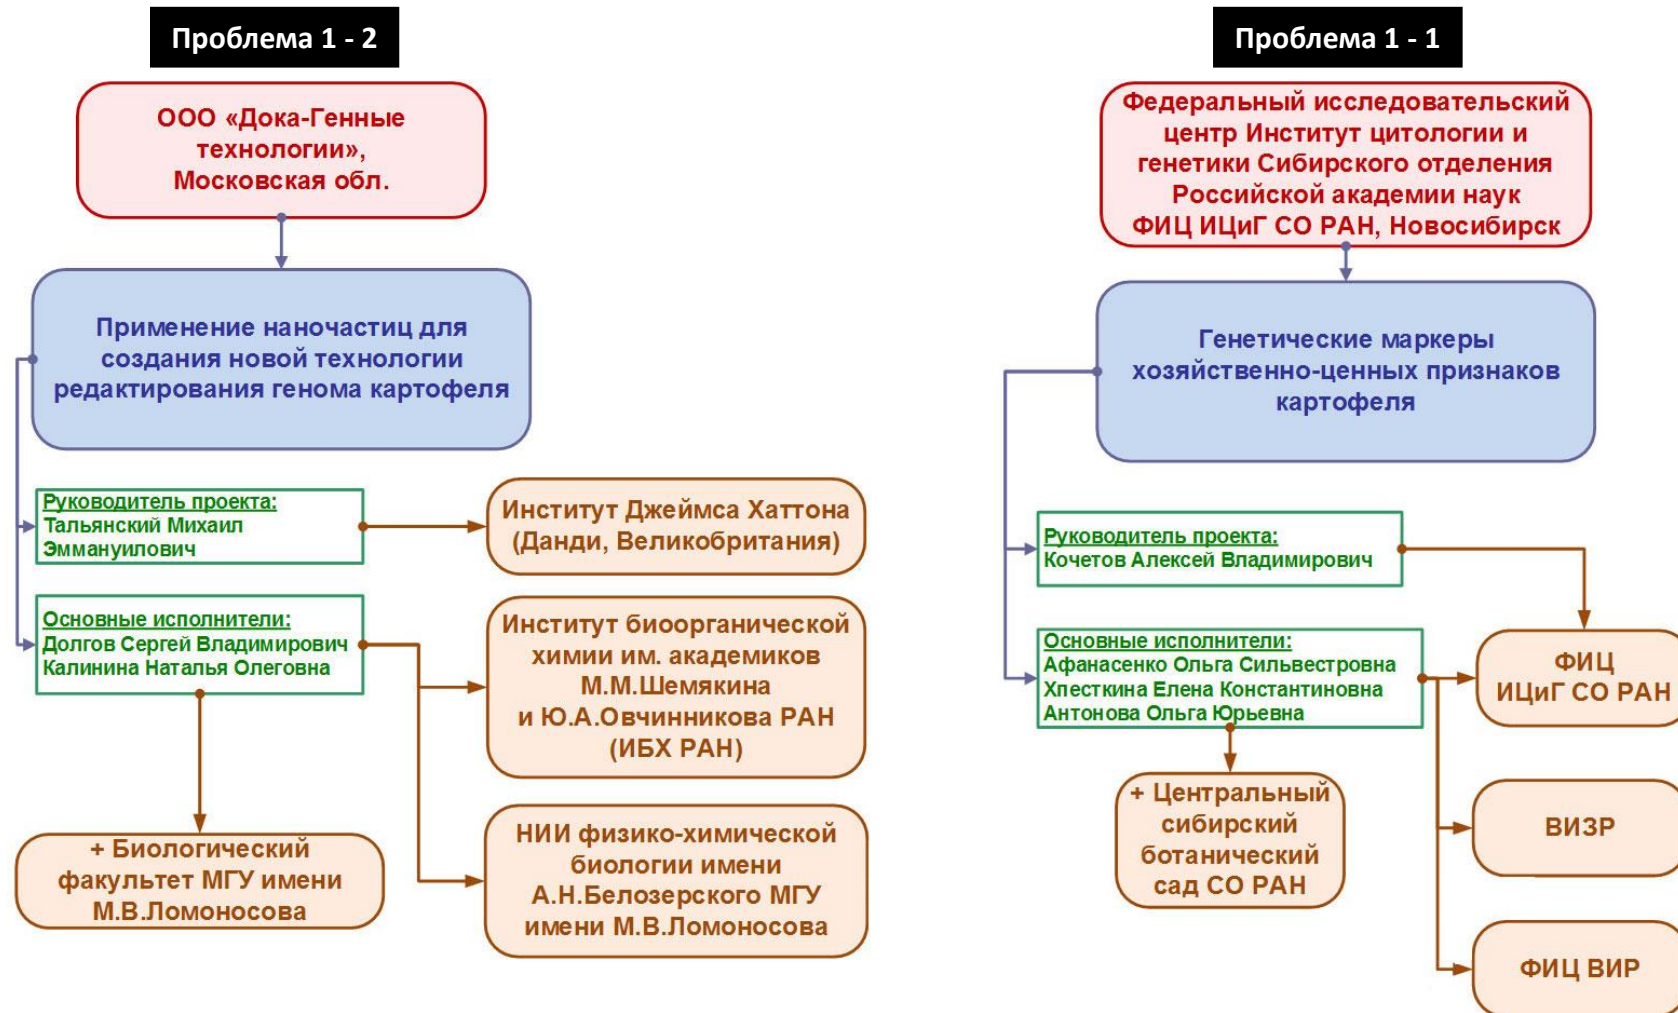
Проблема 1 - 2

ООО «Дока-Генные технологии», Московская обл.

Применение наночастиц для создания новой технологии редактирования генома картофеля

Руководитель проекта:
Тальянский Михаил Эммануилович

Институт Джеймса Хаттона (Данди, Великобритания)

Основные исполнители:
Долгов Сергей Владимирович
Калинина Наталья Олеговна

Институт биоорганической химии им. академиков М.М.Шемякина и Ю.А.Овчинникова РАН (ИБХ РАН)

+ Биологический факультет МГУ имени М.В.Ломоносова

НИИ физико-химической биологии имени А.Н.Белозерского МГУ имени М.В.Ломоносова

Проблема 1 - 1

Федеральный исследовательский центр Институт цитологии и генетики Сибирского отделения Российской академии наук ФИЦ ИЦиГ СО РАН, Новосибирск

Генетические маркеры хозяйственно-ценных признаков картофеля

Руководитель проекта:
Кочетов Алексей Владимирович

Основные исполнители:
Афанасенко Ольга Сильвестровна
Хлесткина Елена Константиновна
Антонова Ольга Юрьевна

ФИЦ ИЦиГ СО РАН

+ Центральный сибирский ботанический сад СО РАН

ВИЗР

ФИЦ ВИР